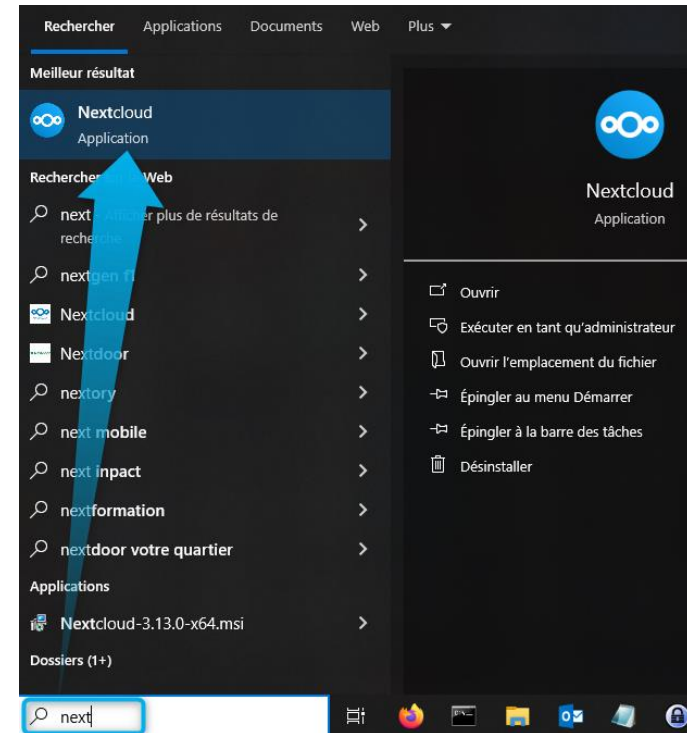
Rechercher Applications Documents Web Plus

Meilleur résultat

Nextcloud
Application

Recherche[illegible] Web

next - Afficher plus de résultats de recherche

nextgen fl

Nextcloud

Nextdoor

nextory

next mobile

next inpact

nextformation

nextdoor votre quartier

Applications

Nextcloud-3.13.0-x64.msi

Dossiers (1+)

Nextcloud
Application

Ouvrir

Exécuter en tant qu'administrateur

Ouvrir l'emplacement du fichier

Épingler au menu Démarrer

Épingler à la barre des tâches

Désinstaller

next